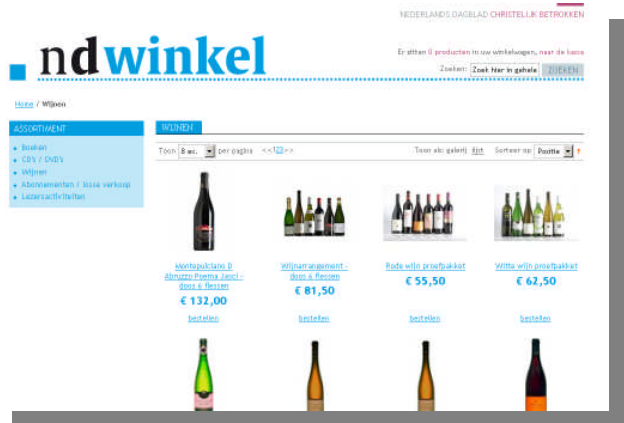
NEDERLANDS DAGBLAD CHRISTELIJK BETROKKEN

ndwinkel

Er zitten 0 producten in uw winkelwagen, naar de kassa

Zoeken: Zoek hier in gehele ZOEKEN

Home / Wijnen

ASSORTIMENT

Boeken
CD's / DVD's
Wijnen
Abonnementen / losse verkoop
Lezersactiviteiten

WIJNEN

Toon 8 st. per pagina <<1 2>>

Toon als: galerij lijst

Sorteer op Positie

Montepulciano D Abruzzo Poema Jasci - doos 6 flessen
€ 132,00
bestellen

Wijnarrangement - doos 6 flessen
€ 81,50
bestellen

Rode wijn proefpakket
€ 55,50
bestellen

Witte wijn proefpakket
€ 62,50
bestellen